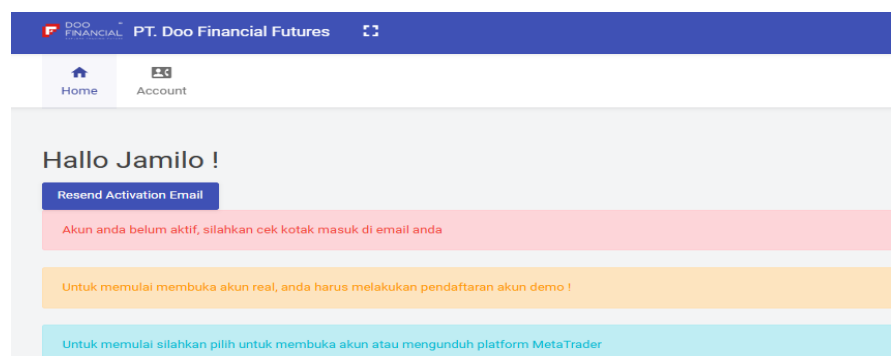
DOO FINANCIAL PT. Doo Financial Futures

Home

Account

Hallo Jamilo !

Resend Activation Email

Akun anda belum aktif, silahkan cek kotak masuk di email anda

Untuk memulai membuka akun real, anda harus melakukan pendaftaran akun demo !

Untuk memulai silahkan pilih untuk membuka akun atau mengunduh platform MetaTrader